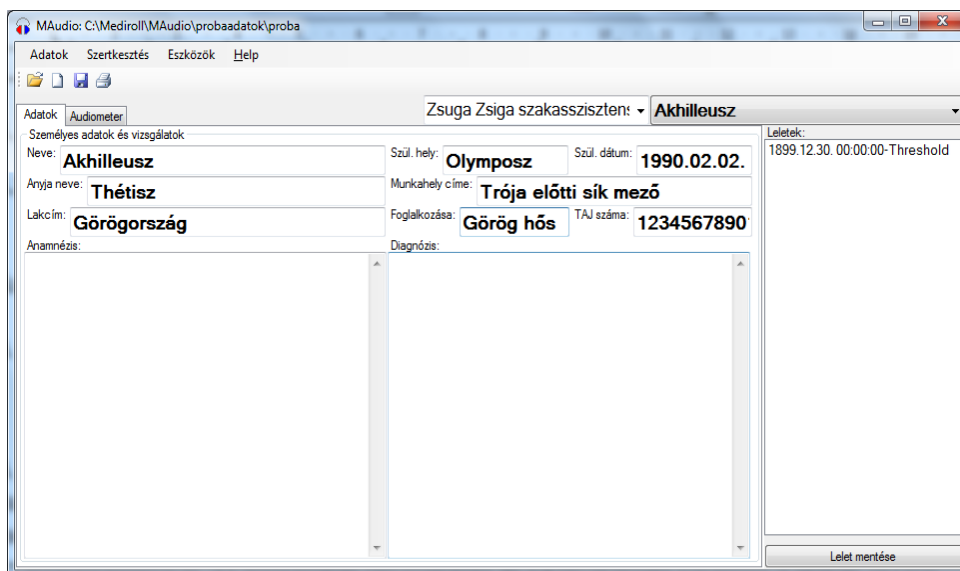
MAudio: C:\Mediroll\MAudio\probaadatok\proba

Adatok Szertkesztés Eszközök Help

Adatok Audiometer

Zsuga Zsiga szakasszisztens Akhilleusz

Személyes adatok és vizsgálatok

Neve: Akhilleusz

Szül. hely: Olymposz

Szül. dátum: 1990.02.02.

Anyja neve: Thétisz

Munkahely címe: Trója előtti sík mező

Lakcím: Görögország

Foglalkozása: Görög hős

TAJ száma: 1234567890

Anamnézis:

Diagnózis:

Leletek:

1899.12.30. 00:00:00-Threshold

Lelet mentése